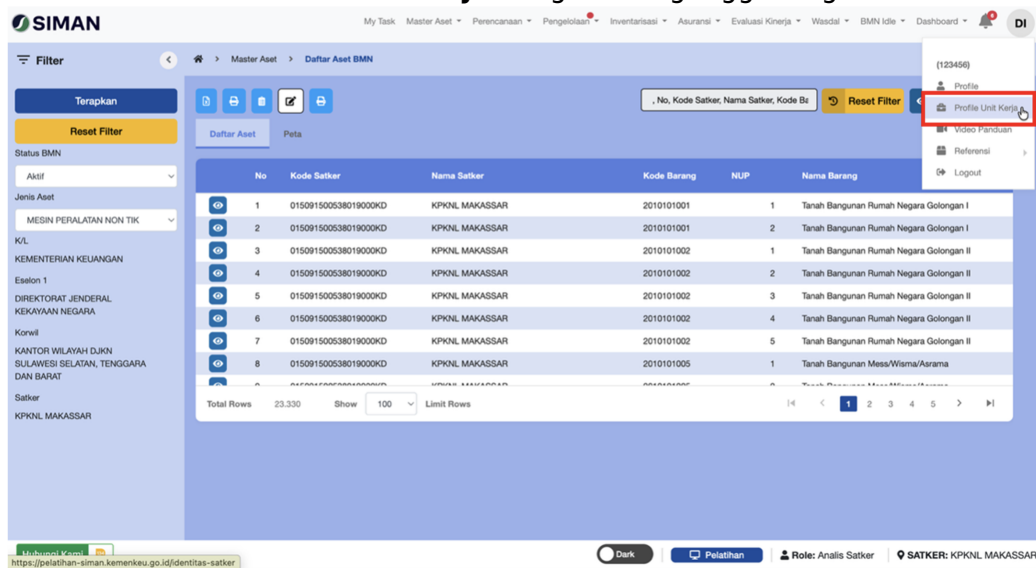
SIMAN

My Task Master Aset Perencanaan Pengelolaan Inventarisasi Asuransi Evaluasi Kinerja Wasdal BMN Idle Dashboard DI

Filter

Terapkan

Reset Filter

Status BMN

Aktif

Jenis Aset

MESIN PERALATAN NON TIK

K/L

KEMENTERIAN KEUANGAN

Eselon 1

DIREKTORAT JENDERAL KEKAYAAN NEGARA

Korwil

KANTOR WILAYAH DJKN SULAWESI SELATAN, TENGGARA DAN BARAT

Satker

KPKNL MAKASSAR

Master Aset > Daftar Aset BMN

, No, Kode Satker, Nama Satker, Kode Ba

Reset Filter

Daftar Aset Peta

(123456)

Profile

Profile Unit Kerja

Video Panduan

Referensi

Logout

| | No | Kode Satker | Nama Satker | Kode Barang | NUP | Nama Barang |
|---|---|---|---|---|---|---|
| | 1 | 015091500538019000KD | KPKNL MAKASSAR | 2010101001 | 1 | Tanah Bangunan Rumah Negara Golongan I |
| | 2 | 015091500538019000KD | KPKNL MAKASSAR | 2010101001 | 2 | Tanah Bangunan Rumah Negara Golongan I |
| | 3 | 015091500538019000KD | KPKNL MAKASSAR | 2010101002 | 1 | Tanah Bangunan Rumah Negara Golongan II |
| | 4 | 015091500538019000KD | KPKNL MAKASSAR | 2010101002 | 2 | Tanah Bangunan Rumah Negara Golongan II |
| | 5 | 015091500538019000KD | KPKNL MAKASSAR | 2010101002 | 3 | Tanah Bangunan Rumah Negara Golongan II |
| | 6 | 015091500538019000KD | KPKNL MAKASSAR | 2010101002 | 4 | Tanah Bangunan Rumah Negara Golongan II |
| | 7 | 015091500538019000KD | KPKNL MAKASSAR | 2010101002 | 5 | Tanah Bangunan Rumah Negara Golongan II |
| | 8 | 015091500538019000KD | KPKNL MAKASSAR | 2010101005 | 1 | Tanah Bangunan Mess/Wisma/Asrama |
| | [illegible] | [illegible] | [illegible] | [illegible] | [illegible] | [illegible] |

Total Rows 23.330 Show 100 Limit Rows

1 2 3 4 5

Hubungi Kami

https://pelatihan-siman.kemenkeu.go.id/identitas-satker

Dark

Pelatihan

Role: Analis Satker

SATKER: KPKNL MAKASSAR